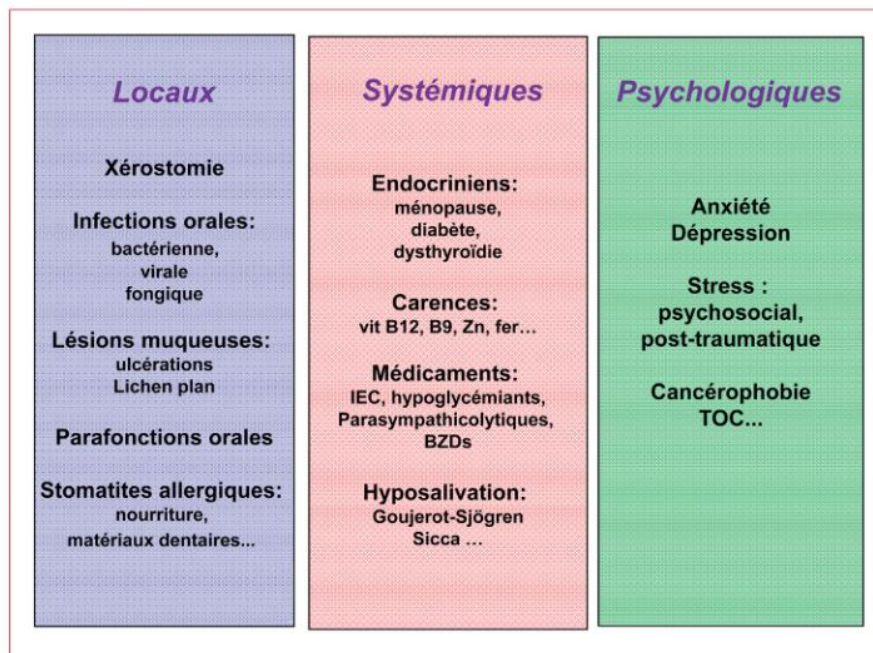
Locaux

Xérostomie

Infections orales:
bactérienne,
virale
fongique

Lésions muqueuses:
ulcérations
Lichen plan

Parafonctions orales

Stomatites allergiques:
nourriture,
matériaux dentaires...

Systémiques

Endocriniens:
ménopause,
diabète,
dysthyroïdie

Carences:
vit B12, B9, Zn, fer…

Médicaments:
IEC, hypoglycémiants,
Parasympathicolytiques,
BZDs

Hyposalivation:
Goujerot-Sjögren
Sicca …

Psychologiques

Anxiété
Dépression

Stress :
psychosocial,
post-traumatique

Cancérophobie
TOC...